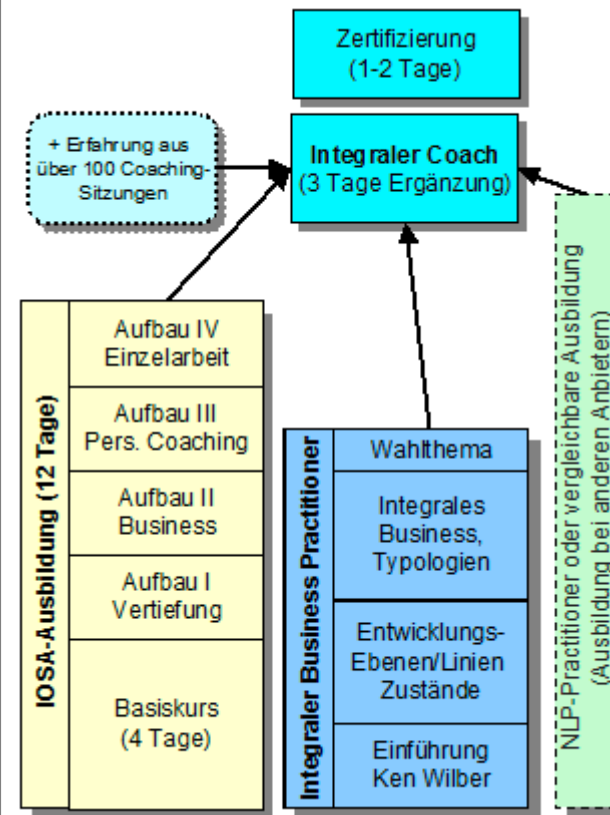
Zertifizierung
(1-2 Tage)

+ Erfahrung aus über 100 Coaching-Sitzungen

Integraler Coach
(3 Tage Ergänzung)

IOSA-Ausbildung (12 Tage)

Aufbau IV
Einzelarbeit

Aufbau III
Pers. Coaching

Aufbau II
Business

Aufbau I
Vertiefung

Basiskurs
(4 Tage)

Integraler Business Practitioner

Wahlthema

Integrales Business, Typologien

Entwicklungs-Ebenen/Linien Zustände

Einführung Ken Wilber

NLP-Practitioner oder vergleichbare Ausbildung
(Ausbildung bei anderen Anbietern)